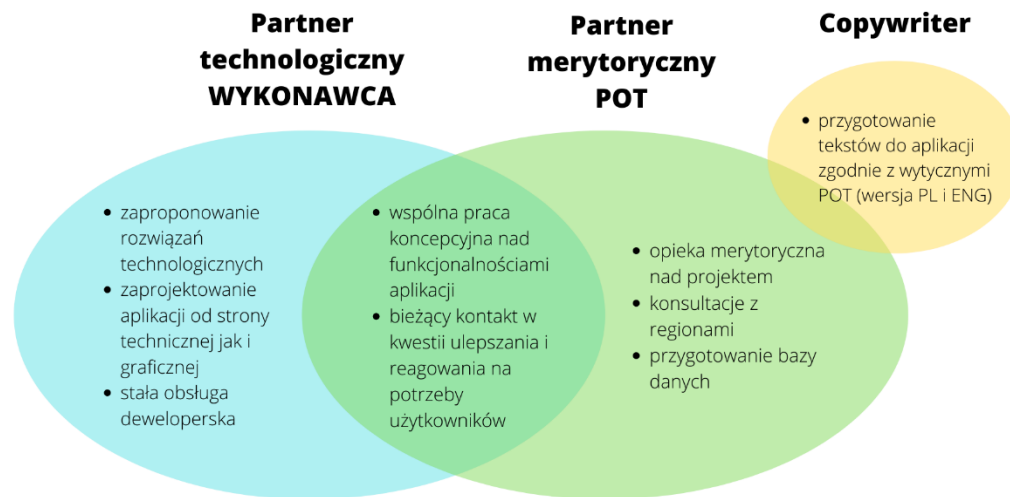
Partner technologiczny WYKONAWCA

Partner merytoryczny POT

Copywriter

- przygotowanie tekstów do aplikacji zgodnie z wytycznymi POT (wersja PL i ENG)

- zaproponowanie rozwiązań technologicznych
- zaprojektowanie aplikacji od strony technicznej jak i graficznej
- stała obsługa deweloperska

- wspólna praca koncepcyjna nad funkcjonalnościami aplikacji
- bieżący kontakt w kwestii ulepszania i reagowania na potrzeby użytkowników

- opieka merytoryczna nad projektem
- konsultacje z regionami
- przygotowanie bazy danych